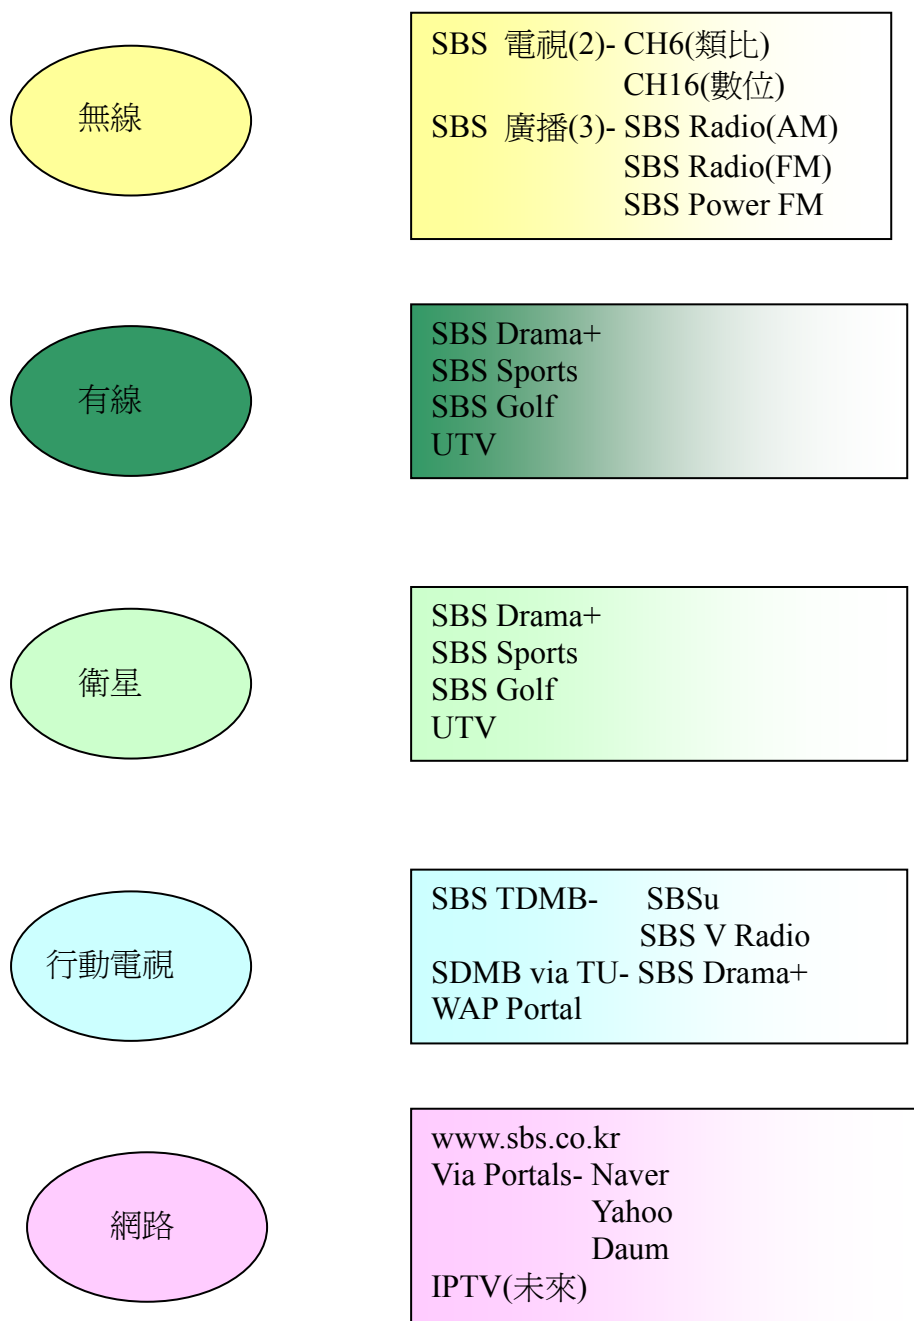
無線

SBS 電視(2)- CH6(類比)
CH16(數位)
SBS 廣播(3)- SBS Radio(AM)
SBS Radio(FM)
SBS Power FM

有線

SBS Drama+
SBS Sports
SBS Golf
UTV

衛星

SBS Drama+
SBS Sports
SBS Golf
UTV

行動電視

SBS TDMB- SBSu
SBS V Radio
SDMB via TU- SBS Drama+
WAP Portal

網路

www.sbs.co.kr
Via Portals- Naver
Yahoo
Daum
IPTV(未來)